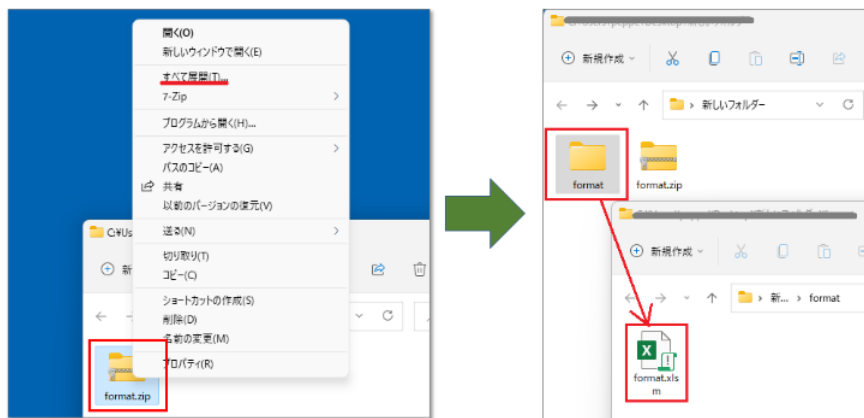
開く(O)
新しいウィンドウで開く(E)
すべて展開(T)...
7-Zip
プログラムから開く(H)...
アクセスを許可する(G)
パスのコピー(A)
共有
以前のバージョンの復元(V)
送る(N)
切り取り(T)
コピー(C)
ショートカットの作成(S)
削除(D)
名前の変更(M)
プロパティ(R)

C:¥Us
新
format.zip

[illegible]
新規作成
新しいフォルダー
format
format.zip

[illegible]
新規作成
新... › format
format.xlsm